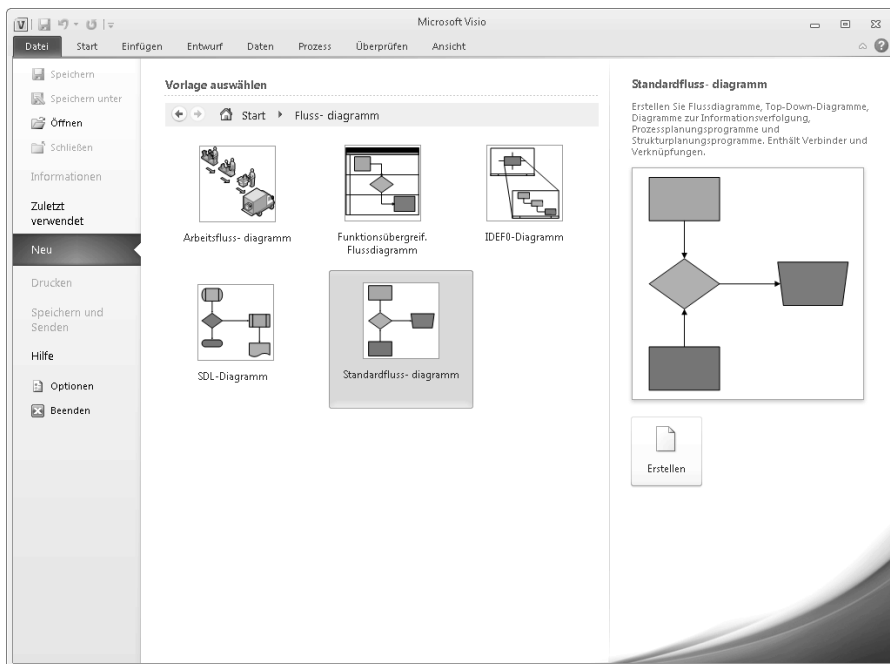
Microsoft Visio

Datei Start Einfügen Entwurf Daten Prozess Überprüfen Ansicht

Speichern
Speichern unter
Öffnen
Schließen
Informationen
Zuletzt verwendet
Neu
Drucken
Speichern und Senden
Hilfe
Optionen
Beenden

Vorlage auswählen

Start ▸ Fluss- diagramm

Arbeitsfluss- diagramm

Funktionsübergreif. Flussdiagramm

IDEF0-Diagramm

SDL-Diagramm

Standardfluss- diagramm

Standardfluss- diagramm

Erstellen Sie Flussdiagramme, Top-Down-Diagramme, Diagramme zur Informationsverfolgung, Prozessplanungsprogramme und Strukturplanungsprogramme. Enthält Verbinder und Verknüpfungen.

Erstellen